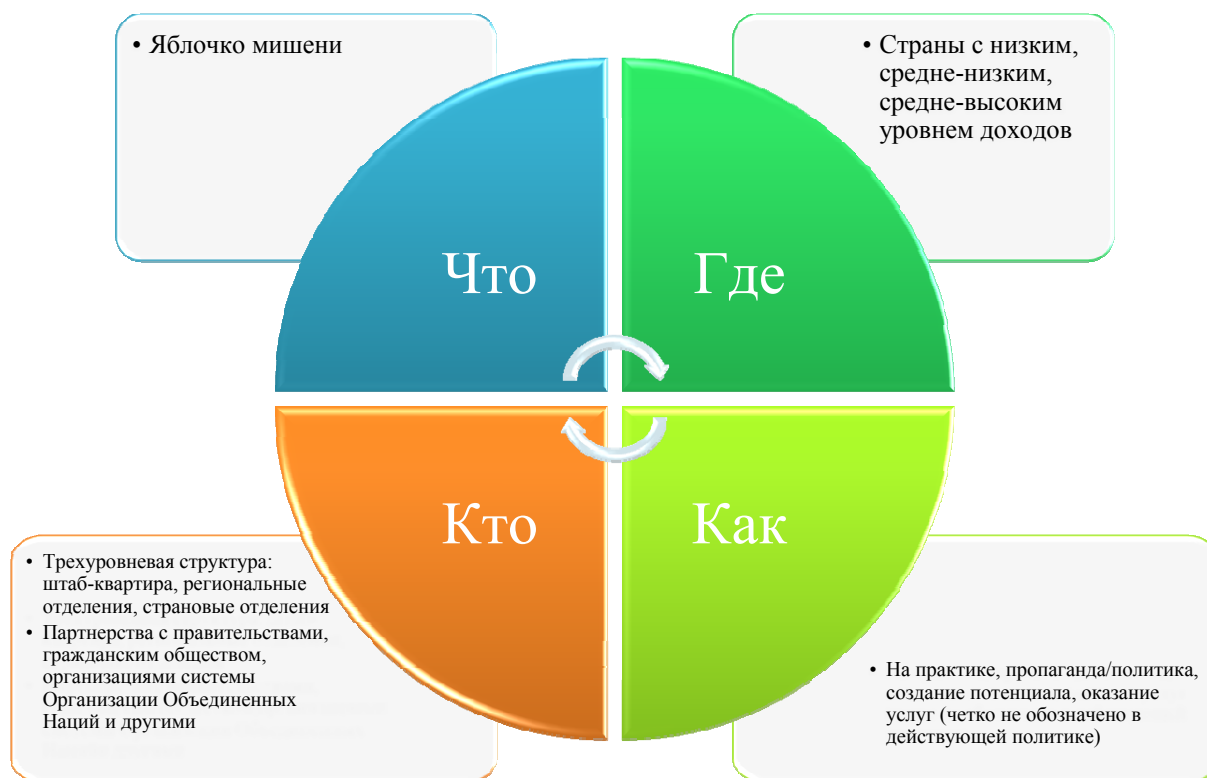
• Яблочко мишени

• Страны с низким, средне-низким, средне-высоким уровнем доходов

Что

Где

Кто

Как

• Трехуровневая структура: штаб-квартира, региональные отделения, страновые отделения
• Партнерства с правительствами, гражданским обществом, организациями системы Организации Объединенных Наций и другими

• На практике, пропаганда/политика, создание потенциала, оказание услуг (четко не обозначено в действующей политике)